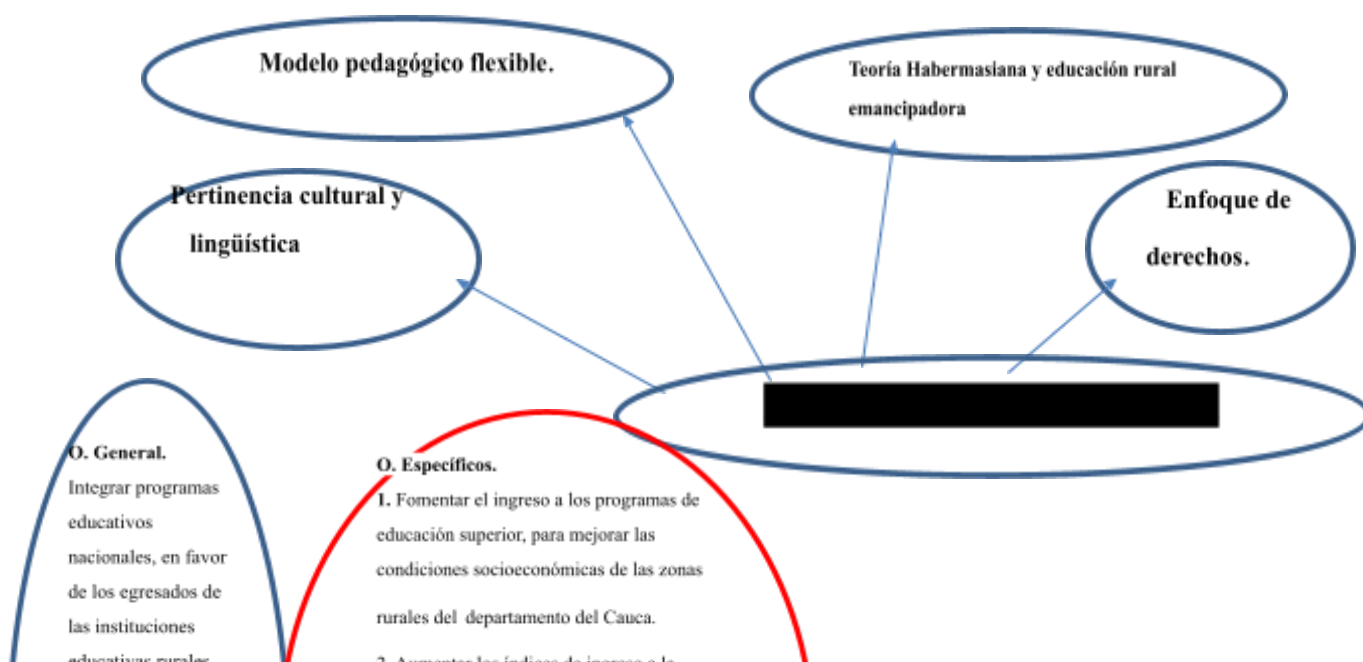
Modelo pedagógico flexible.

Teoría Habermasiana y educación rural emancipadora

Pertinencia cultural y lingüística

Enfoque de derechos.

O. General.
Integrar programas educativos nacionales, en favor de los egresados de las instituciones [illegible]

O. Específicos.
1. Fomentar el ingreso a los programas de educación superior, para mejorar las condiciones socioeconómicas de las zonas rurales del departamento del Cauca.

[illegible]